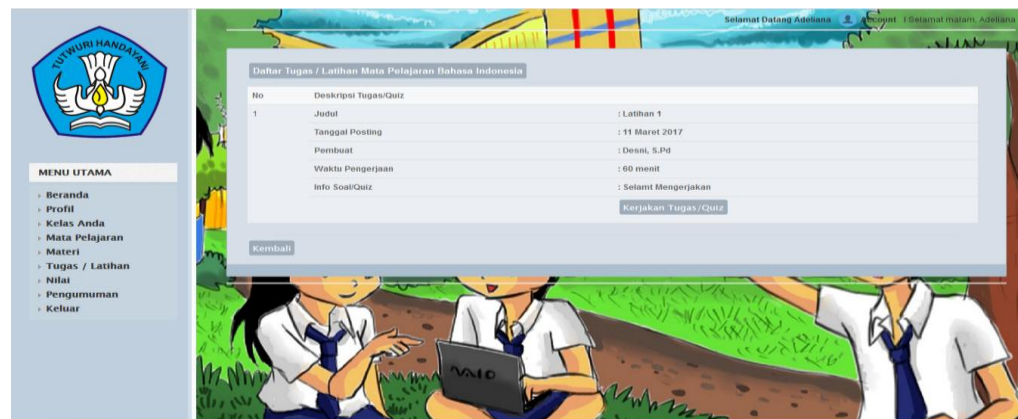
TUT WURI HANDAYANI

MENU UTAMA
Beranda
Profil
Kelas Anda
Mata Pelajaran
Materi
Tugas / Latihan
Nilai
Pengumuman
Keluar

Selamat Datang Adeliana Account | Selamat malam, Adeliana

Daftar Tugas / Latihan Mata Pelajaran Bahasa Indonesia

| No | Deskripsi Tugas/Quiz | |
|---|---|---|
| 1 | Judul | : Latihan 1 |
| | Tanggal Posting | : 11 Maret 2017 |
| | Pembuat | : Desni, S.Pd |
| | Waktu Pengerjaan | : 60 menit |
| | Info Soal/Quiz | : Selamt Mengerjakan |
| | | Kerjakan Tugas/Quiz |

Kembali

VAIO